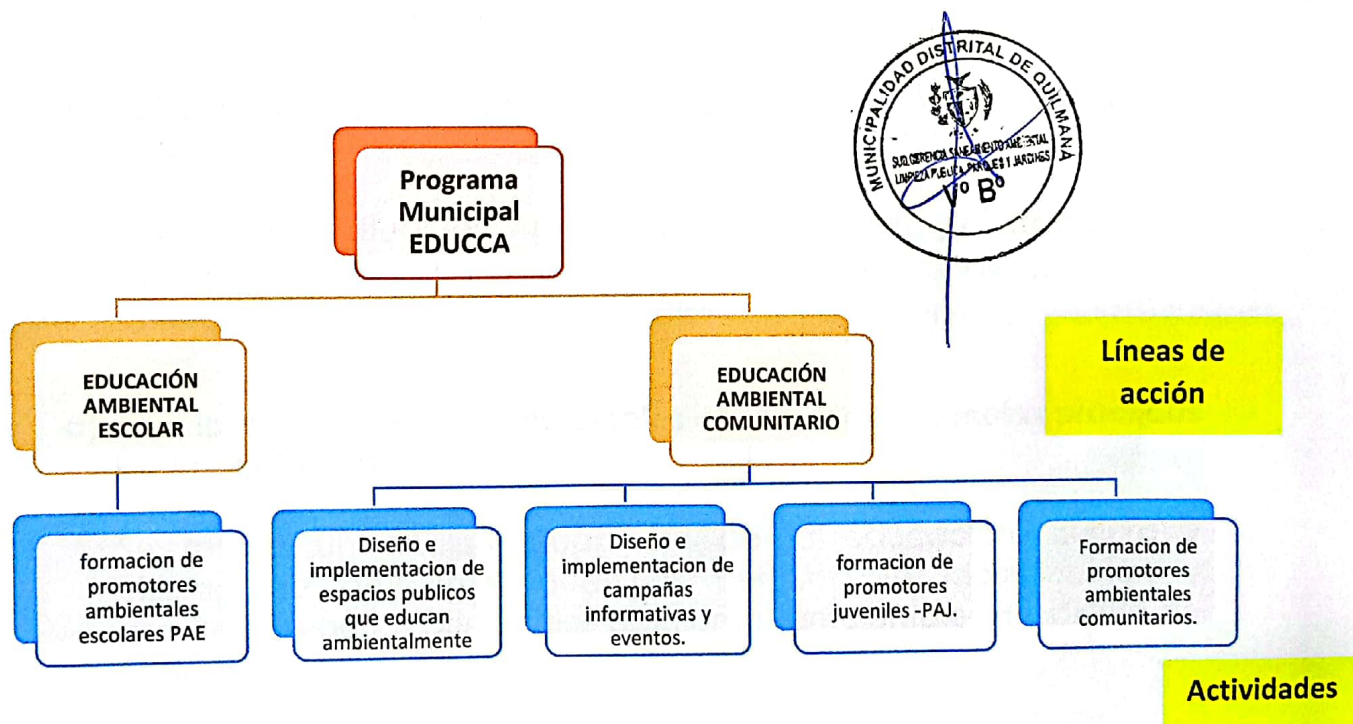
MUNICIPALIDAD DISTRITAL DE QUILMANA
SUB GERENCIA SANEAMIENTO AMBIENTAL LIMPIEZA PUBLICA, PARQUES Y JARDINES
V° B°

Programa Municipal EDUCCA

EDUCACIÓN AMBIENTAL ESCOLAR

EDUCACIÓN AMBIENTAL COMUNITARIO

Líneas de acción

formacion de promotores ambientales escolares PAE

Diseño e implementacion de espacios publicos que educan ambientalmente

Diseño e implementacion de campañas informativas y eventos.

formacion de promotores juveniles -PAJ.

Formacion de promotores ambientales comunitarios.

Actividades